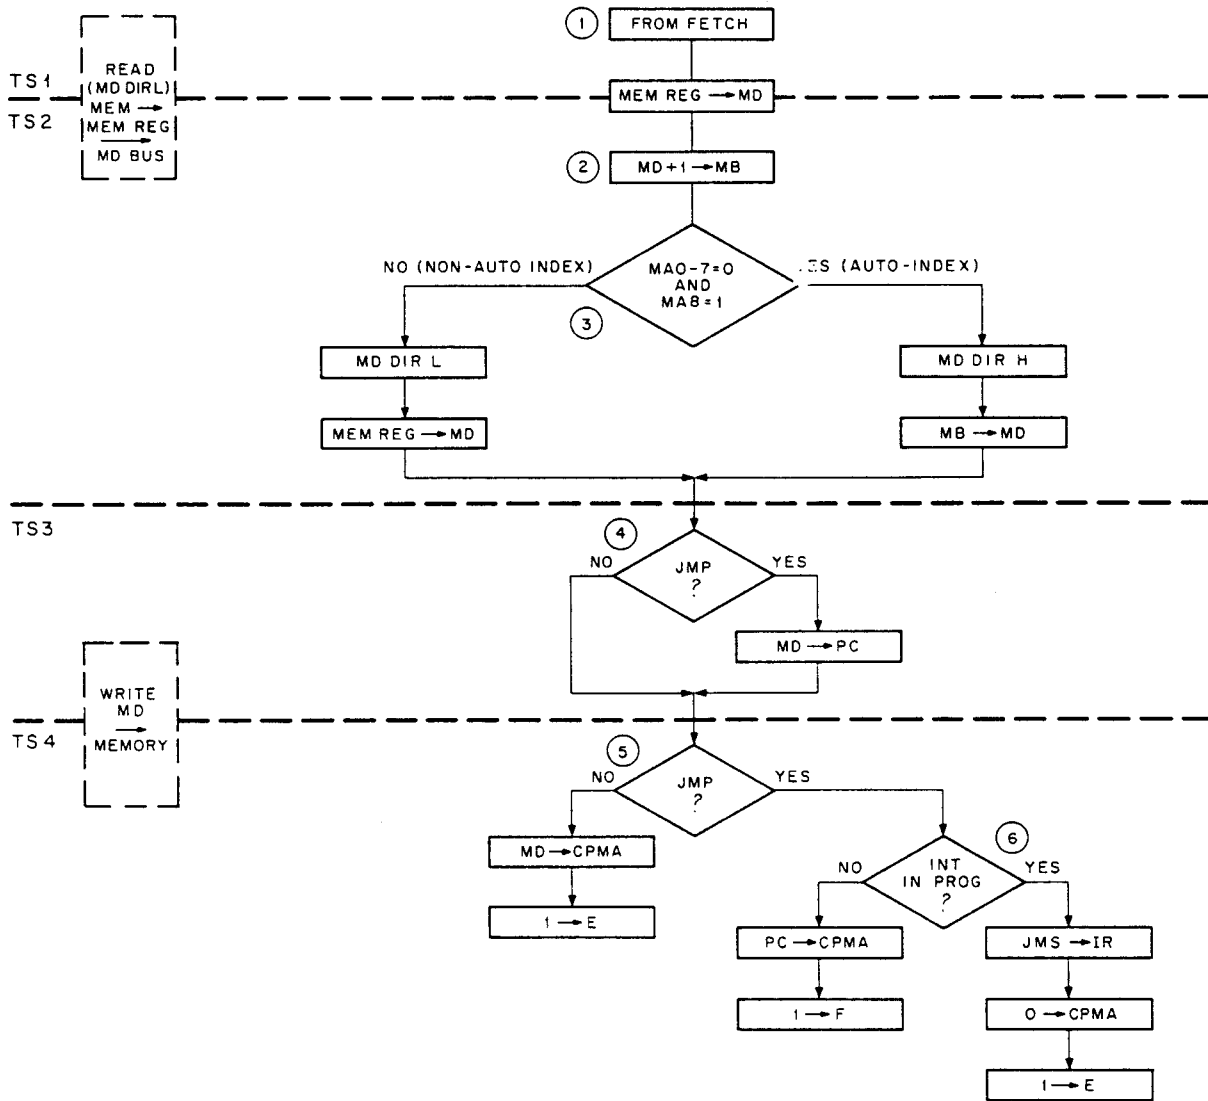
TS1
TS2

READ
(MD DIRL)
MEM →
MEM REG
→
MD BUS

1 FROM FETCH

MEM REG → MD

2 MD+1 → MB

NO (NON-AUTO INDEX)

MA0-7=0
AND
MA8=1

3

.ES (AUTO-INDEX)

MD DIR L

MEM REG → MD

MD DIR H

MB → MD

TS3

4

NO

JMP
?

YES

MD → PC

WRITE
MD
→
MEMORY

TS4

5

NO

JMP
?

YES

MD → CPMA

1 → E

6

NO

INT
IN PROG
?

YES

PC → CPMA

1 → F

JMS → IR

0 → CPMA

1 → E